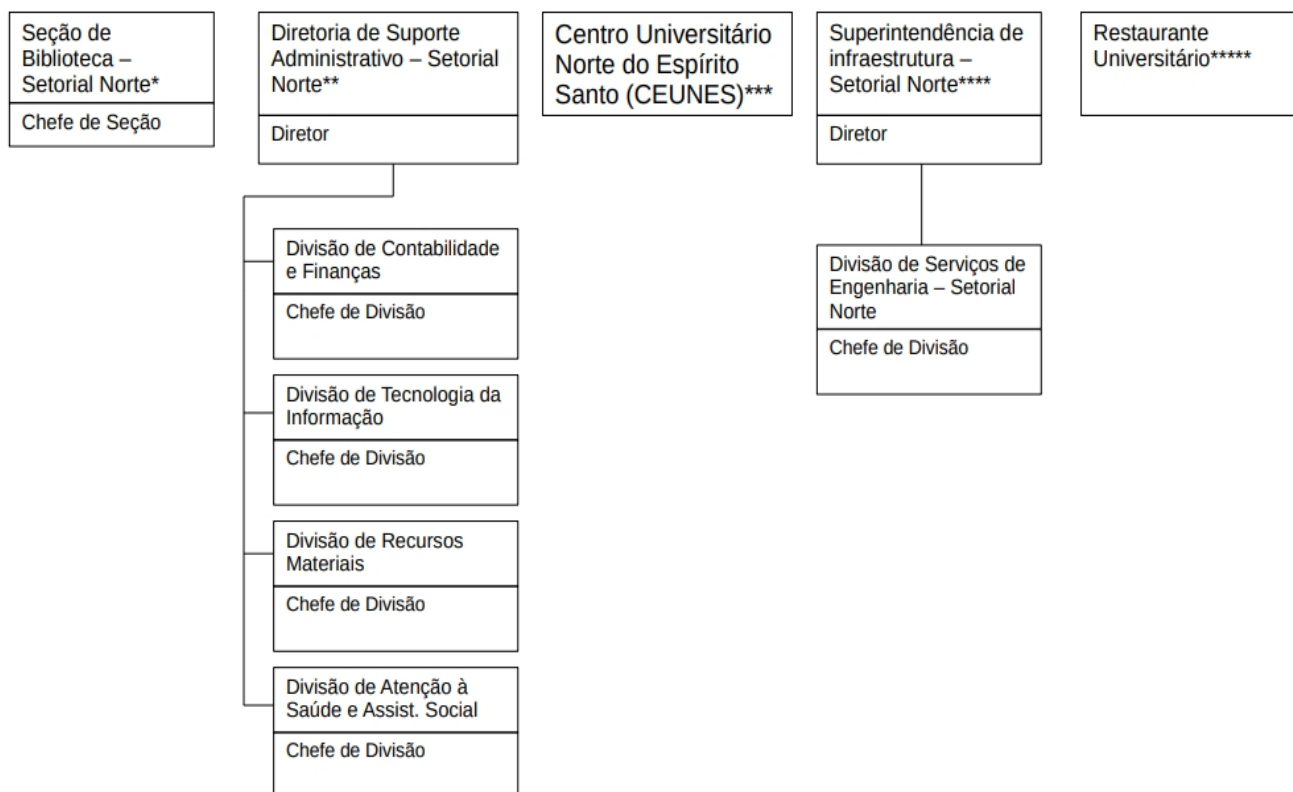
Seção de Biblioteca – Setorial Norte*

Chefe de Seção

Diretoria de Suporte Administrativo – Setorial Norte**

Diretor

Divisão de Contabilidade e Finanças

Chefe de Divisão

Divisão de Tecnologia da Informação

Chefe de Divisão

Divisão de Recursos Materiais

Chefe de Divisão

Divisão de Atenção à Saúde e Assist. Social

Chefe de Divisão

Centro Universitário Norte do Espírito Santo (CEUNES)***

Superintendência de infraestrutura – Setorial Norte****

Diretor

Divisão de Serviços de Engenharia – Setorial Norte

Chefe de Divisão

Restaurante Universitário*****